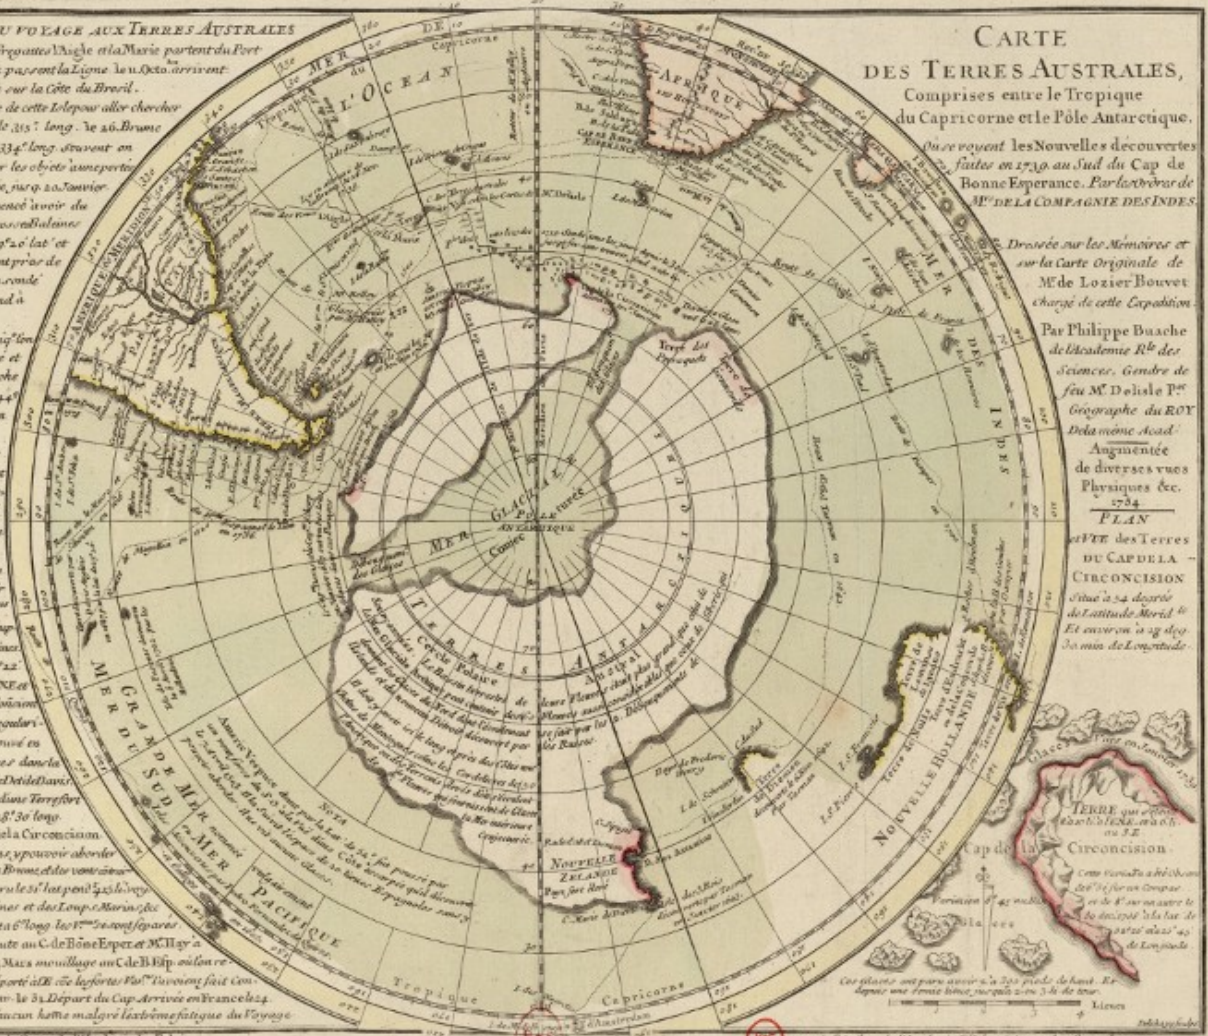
CARTE
DES TERRES AUSTRALES,
Comprises entre le Tropique du Capricorne et le Pôle Antarctique.
Où se voyent les Nouvelles découvertes faites en 1739. au Sud du Cap de Bonne Esperance. Par les Ordres de Mrs DE LA COMPAGNIE DES INDES.
Dressée sur les Mémoires et sur la Carte Originale de Mr de Lozier Bouvet chargé de cette Expedition.
Par Philippe Buache de l'Academie Rle des Sciences, Gendre de feu Mr Delisle Pr Géographe du ROY. De la même Acad. Augmentée de diverses vues Physiques &c. 1754

PLAN et VUE des Terres DU CAP DE LA CIRCONCISION
Situé à 54 degrés de Latitude Mérid.le Et environ à 25 deg. 30 min de Longitude.

U VOYAGE AUX TERRES AUSTRALES
Frégattes l'Aigle et la Marie partent du Port ... passent la Ligne le 11 Octo. arrivent ... sur la Côte du Brésil ... de cette Isle pour aller chercher ... de 315° long. le 26 Brume ... 334° long. souvent on ... les objets aux portes ... le 9. 20 Janvier ... avoir du ... Baleines ... 20 lat. et ... près de ... sonde ... à

MER DE L'OCEAN
AFRIQUE
MER DES INDES
GRANDE MER DU SUD
MER PACIFIQUE
AMERIQUE MERIDIONALE
MER GLACIALE
Pôle Antarctique
Conjec.
TERRES ANTARCTIQUES
Cercle Polaire Antarctique
NOUVELLE ZELANDE
NOUVELLE HOLLANDE
Terre des Perroquets
Cap de la Circoncision
Terre qui s'étend ... au S.E.
Tropique
Capricorne
Glaces
Lieues

Ces Glaces ont paru avoir ... 300 pieds de haut ...